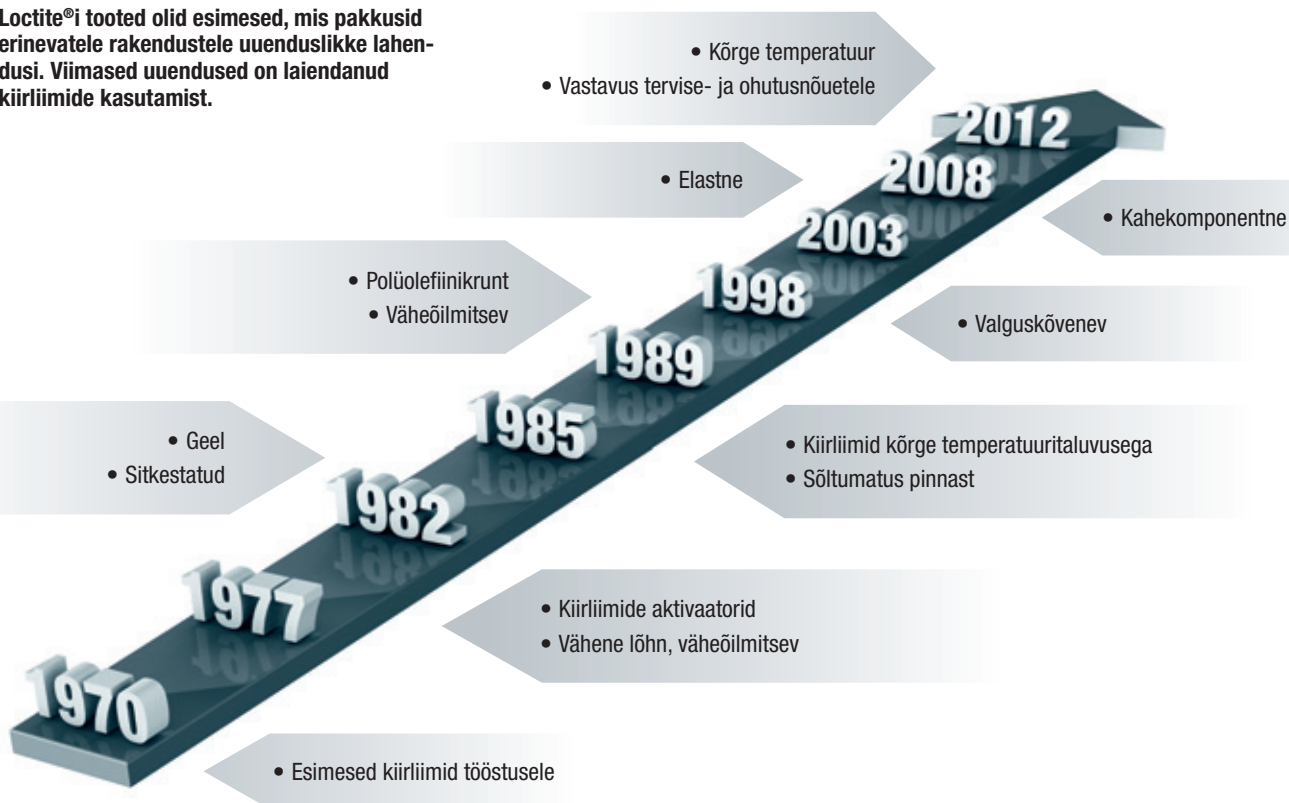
Loctite®i tooted olid esimesed, mis pakkusid erinevatele rakendustele uuenduslikke lahendusi. Viimased uuendused on laiendanud kiirliimide kasutamist.

• Kõrge temperatuur
• Vastavus tervise- ja ohutusnõuetele

2012

• Elastne

2008

• Kahekomponentne

2003

• Polüolefiinikrunt
• Väheõilmitsev

1998

• Valguskõvenev

1989

1985

• Geel
• Sitkestatud

• Kiirliimid kõrge temperatuuritaluvusega
• Sõltumatus pinnast

1982

1977

• Kiirliimide aktivaatorid
• Vähene lõhn, väheõilmitsev

1970

• Esimesed kiirliimid tööstusele